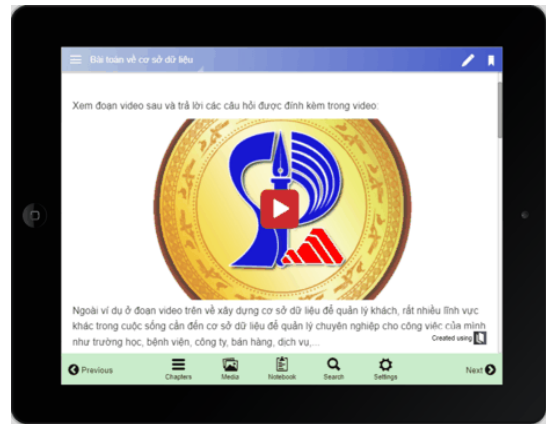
Bài toán về cơ sở dữ liệu

Xem đoạn video sau và trả lời các câu hỏi được đính kèm trong video:

Ngoài ví dụ ở đoạn video trên về xây dựng cơ sở dữ liệu để quản lý khách, rất nhiều lĩnh vực khác trong cuộc sống cần đến cơ sở dữ liệu để quản lý chuyên nghiệp cho công việc của mình như trường học, bệnh viện, công ty, bán hàng, dịch vụ,...

Created using

Previous
Chapters
Media
Notebook
Search
Settings
Next